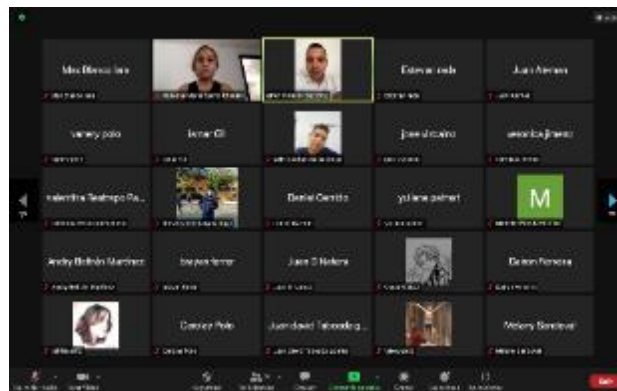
Mao Blanco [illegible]

Esteban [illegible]

Juan Alarcon

yaney polo

Ismar Gil

josé alvarino

sebastian jimenez

valentina Restrepo Pa...

Daniel Carrillo

yuliana palmet

M

Andry Beltrán Martinez

bayron ferrer

Juan D Natera

Gustavo Pertuz

Caesar Polo

Juan david Taborda g...

Melany Sandoval

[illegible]